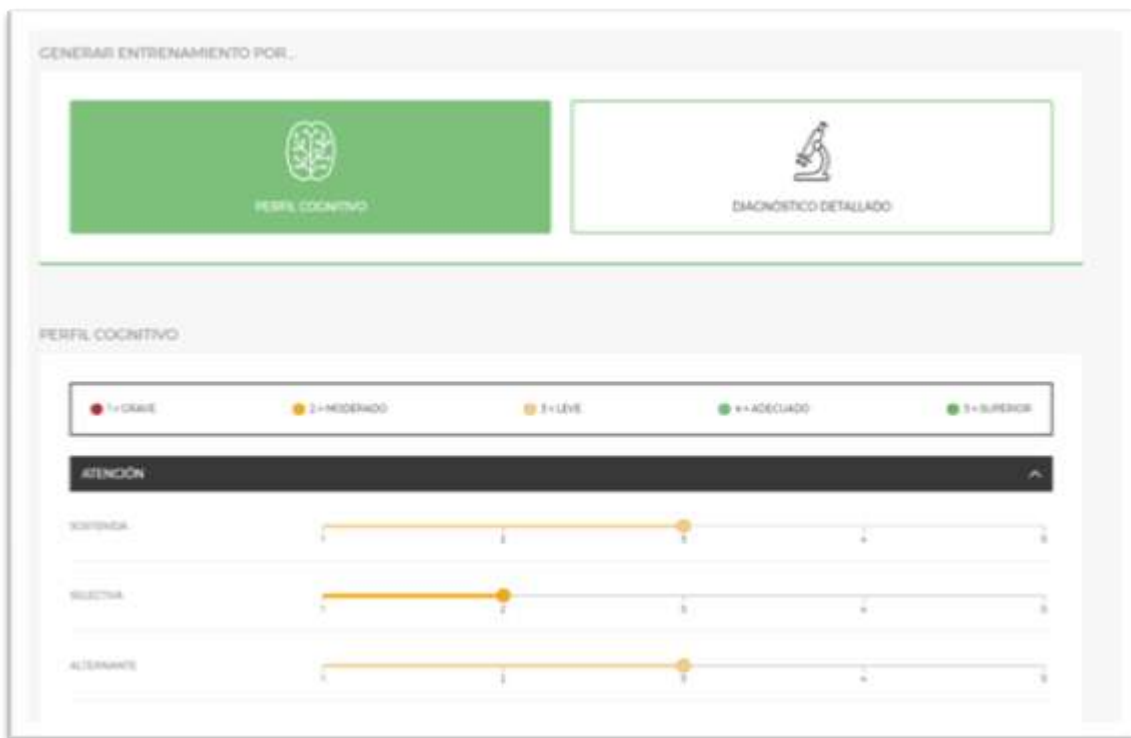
GENERAR ENTRENAMIENTO POR...

PERFIL COGNITIVO

DIAGNÓSTICO DETALLADO

PERFIL COGNITIVO

1 = GRAVE
2 = MODERADO
3 = LEVE
4 = ADECUADO
5 = SUPERIOR

ATENCIÓN

SOSTENIDA
1 2 3 4 5

SELECTIVA
1 2 3 4 5

ALTERNANTE
1 2 3 4 5